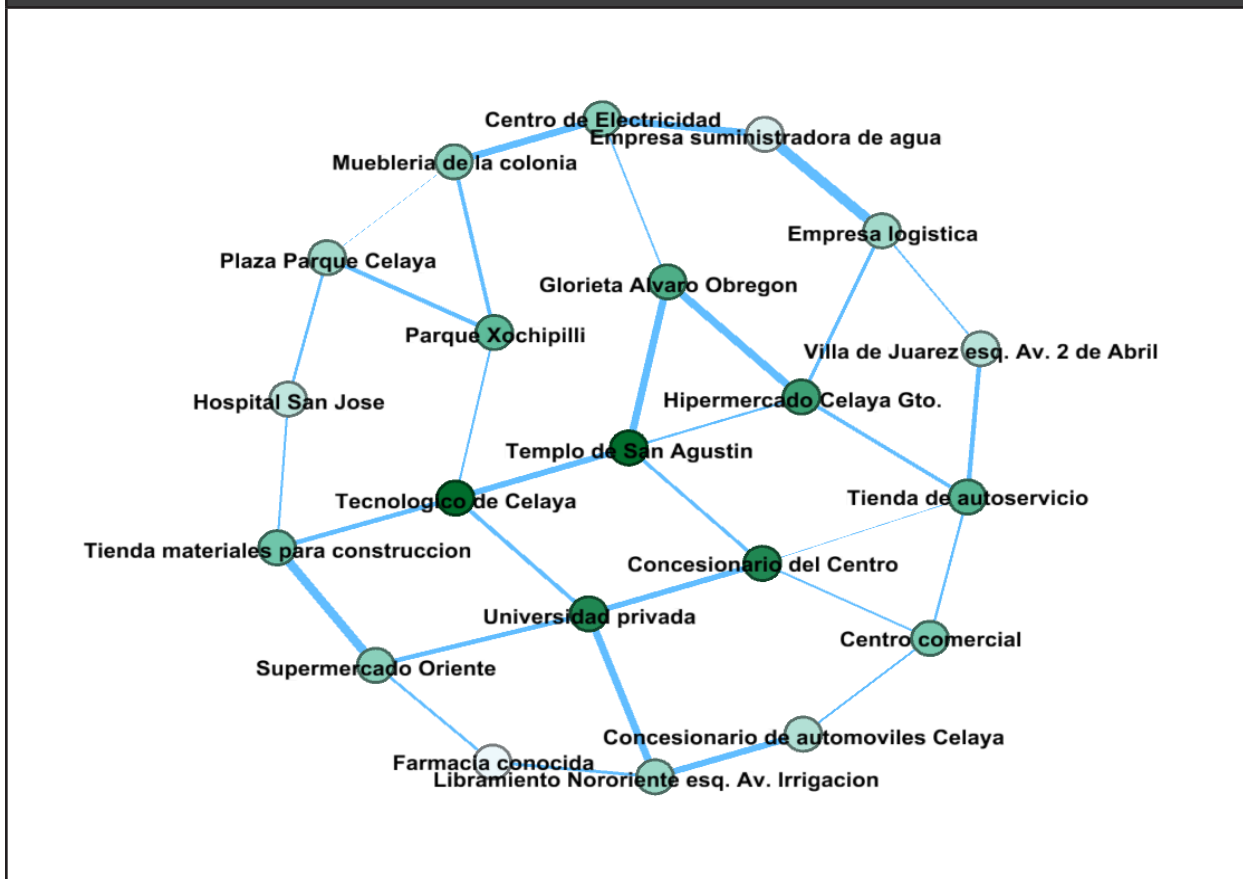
Centro de Electricidad
Empresa suministradora de agua
Muebleria de la colonia
Empresa logistica
Plaza Parque Celaya
Glorieta Alvaro Obregon
Parque Xochipilli
Villa de Juarez esq. Av. 2 de Abril
Hospital San Jose
Hipermercado Celaya Gto.
Templo de San Agustin
Tecnologico de Celaya
Tienda de autoservicio
Tienda materiales para construccion
Concesionario del Centro
Universidad privada
Centro comercial
Supermercado Oriente
Concesionario de automoviles Celaya
Farmacia conocida
Libramiento Nororiente esq. Av. Irrigacion